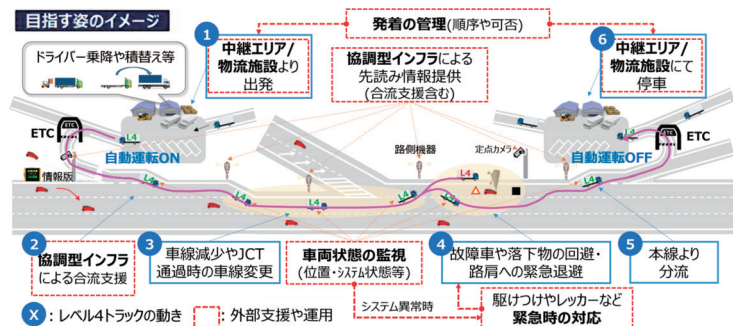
目指す姿のイメージ

発着の管理（順序や可否）

1 中継エリア/物流施設より出発

協調型インフラによる先読み情報提供（合流支援含む）

6 中継エリア/物流施設にて停車

ドライバー乗降や積替え等

ETC

ETC

L4

自動運転ON

自動運転OFF

路側機器

定点カメラ

情報版

L4

L4

L4

L4

2 協調型インフラによる合流支援

3 車線減少やJCT通過時の車線変更

車両状態の監視（位置・システム状態等）

4 故障車や落下物の回避・路肩への緊急退避

5 本線より分流

システム異常時

駆けつけやレッカーなど緊急時の対応

X：レベル4トラックの動き

：外部支援や運用